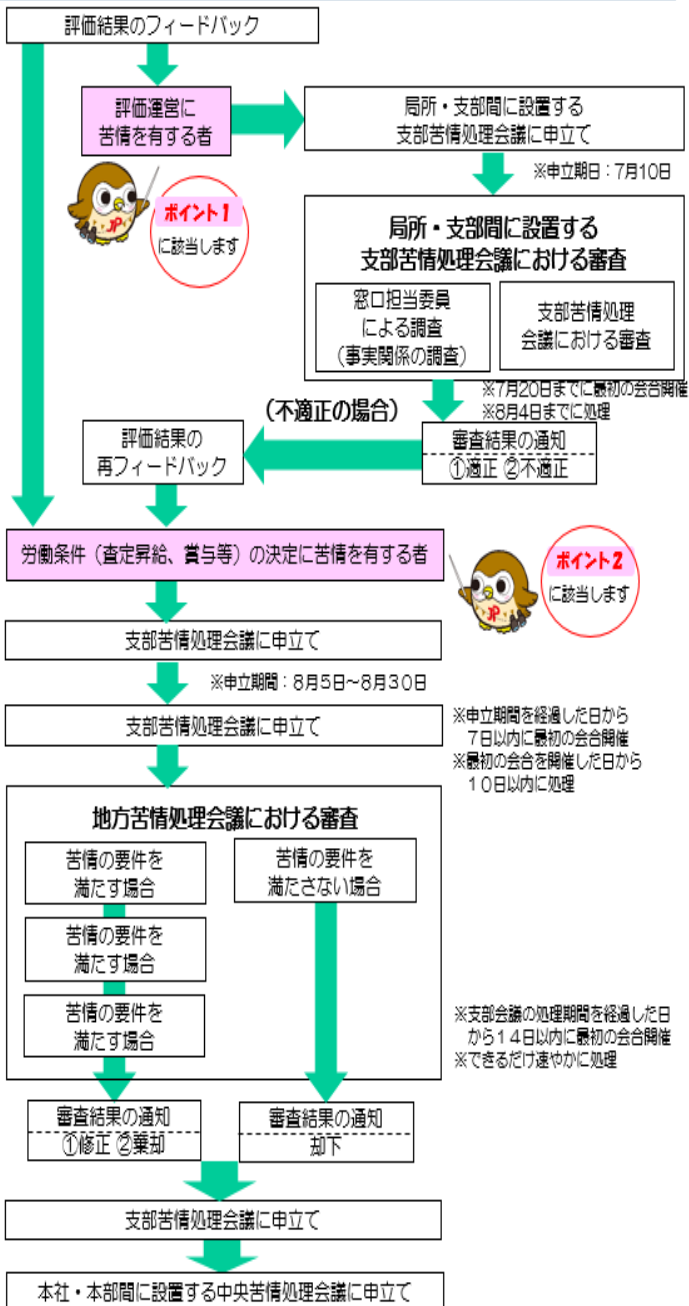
評価結果のフィードバック

評価運営に苦情を有する者

局所・支部間に設置する支部苦情処理会議に申立て

※申立期日：7月10日

ポイント1 に該当します

局所・支部間に設置する支部苦情処理会議における審査

窓口担当委員による調査（事実関係の調査）

支部苦情処理会議における審査

※7月20日までに最初の会合開催
※8月4日までに処理

（不適正の場合）

評価結果の再フィードバック

審査結果の通知
①適正 ②不適正

労働条件（査定昇給、賞与等）の決定に苦情を有する者

ポイント2 に該当します

支部苦情処理会議に申立て

※申立期間：8月5日~8月30日

支部苦情処理会議に申立て

※申立期間を経過した日から7日以内に最初の会合開催
※最初の会合を開催した日から10日以内に処理

地方苦情処理会議における審査

苦情の要件を満たす場合

苦情の要件を満たさない場合

苦情の要件を満たす場合

苦情の要件を満たす場合

※支部会議の処理期間を経過した日から14日以内に最初の会合開催
※できるだけ速やかに処理

審査結果の通知
①修正 ②棄却

審査結果の通知
却下

支部苦情処理会議に申立て

本社・本部間に設置する中央苦情処理会議に申立て